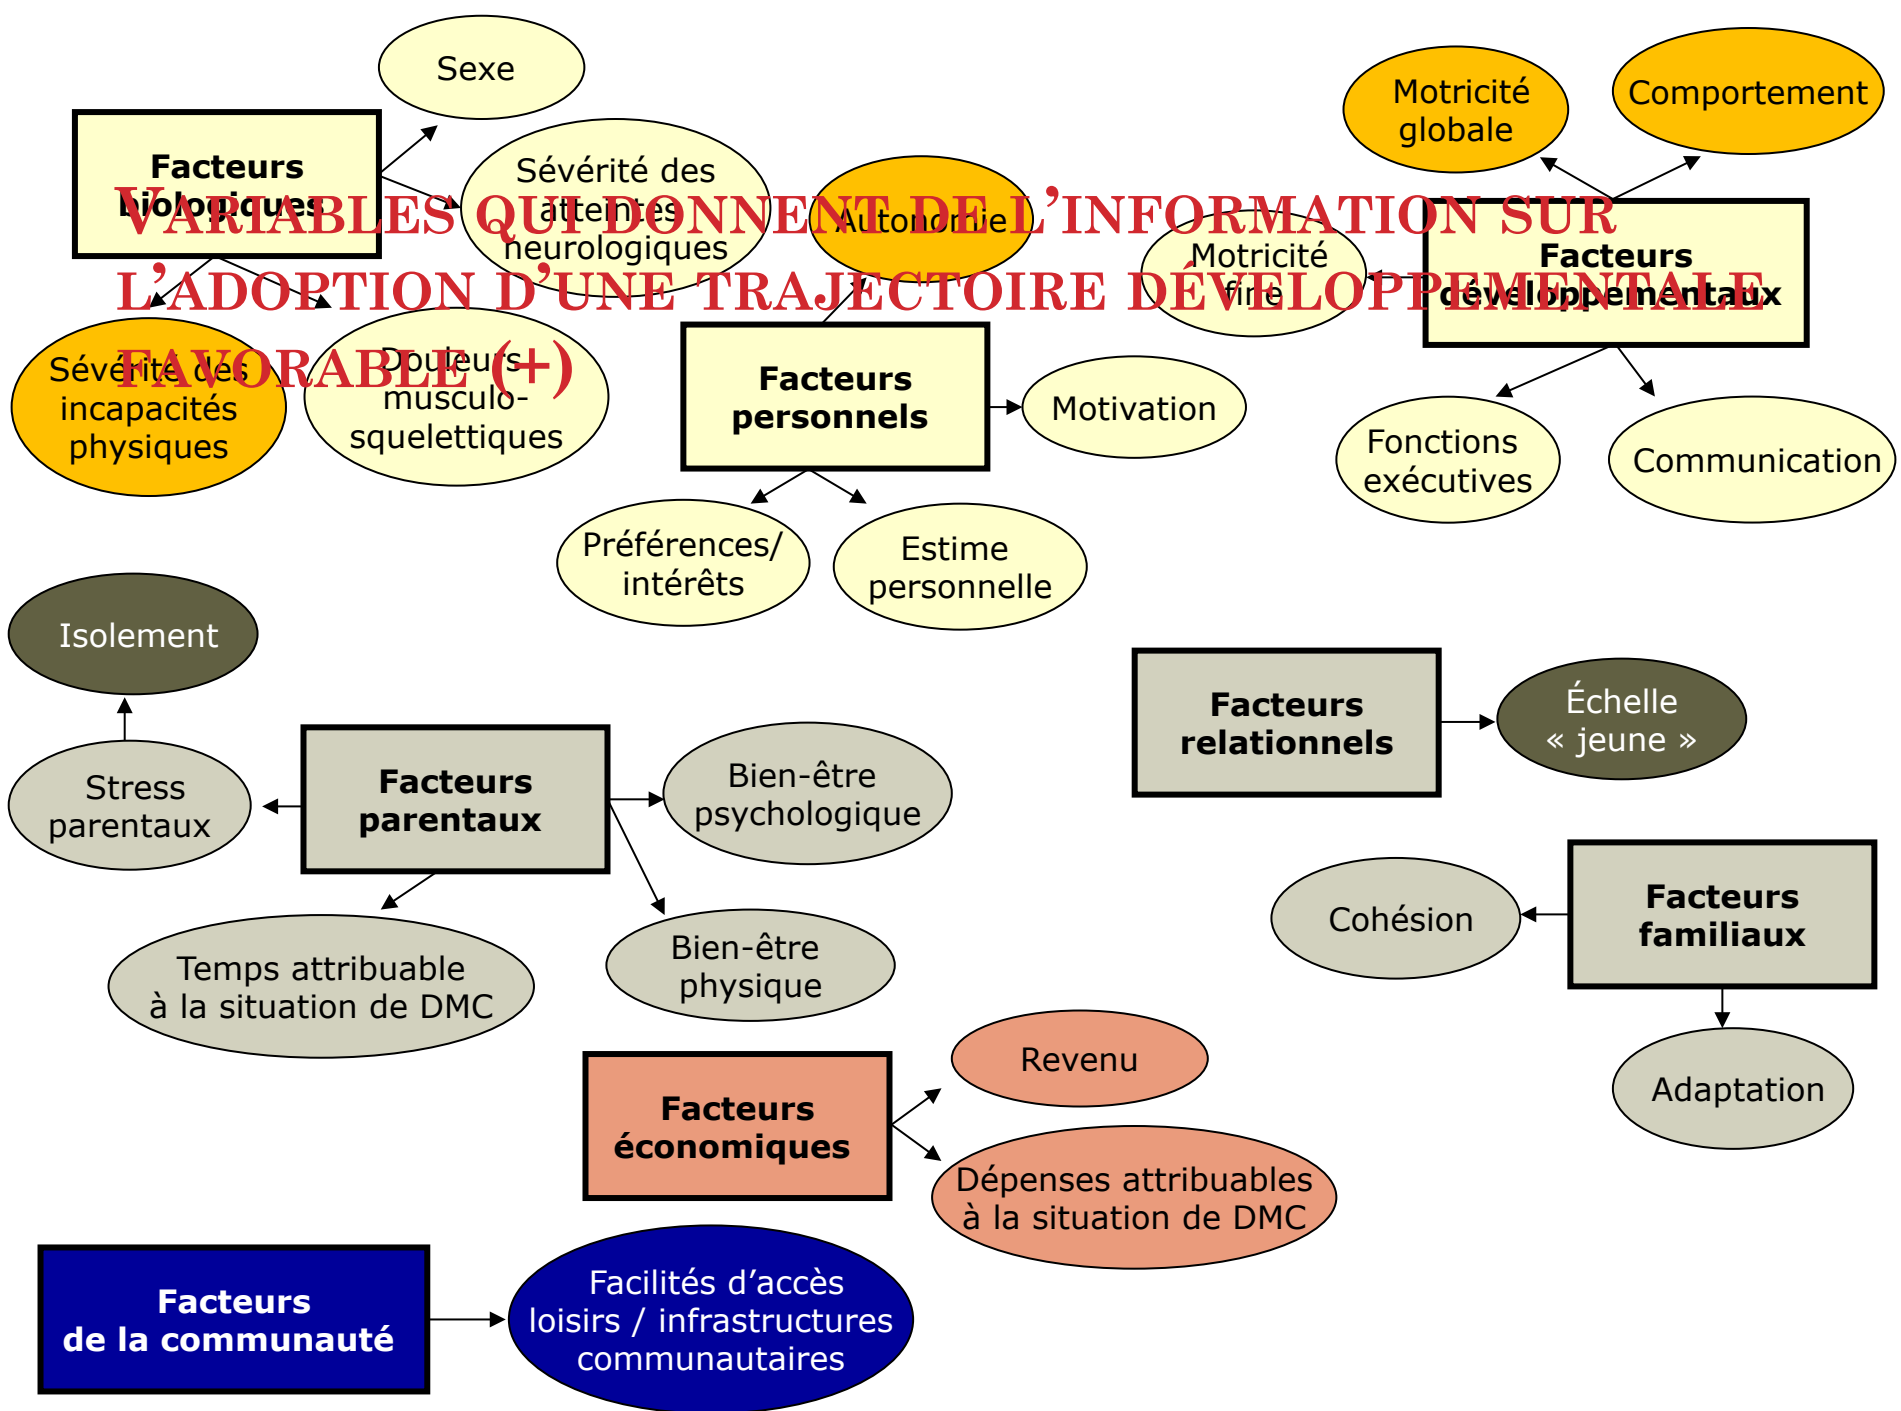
VARIABLES QUI DONNENT DE L'INFORMATION SUR L'ADOPTION D'UNE TRAJECTOIRE DÉVELOPPEMENTALE FAVORABLE (+)

Facteurs biologiques

Sexe

Sévérité des atteintes neurologiques

Sévérité des incapacités physiques

Douleurs musculo-squelettiques

Facteurs personnels

Autonomie

Motivation

Préférences/ intérêts

Estime personnelle

Facteurs développementaux

Motricité globale

Comportement

Motricité fine

Fonctions exécutives

Communication

Facteurs parentaux

Isolement

Stress parentaux

Bien-être psychologique

Bien-être physique

Temps attribuable à la situation de DMC

Facteurs relationnels

Échelle « jeune »

Facteurs familiaux

Cohésion

Adaptation

Facteurs économiques

Revenu

Dépenses attribuables à la situation de DMC

Facteurs de la communauté

Facilités d'accès loisirs / infrastructures communautaires